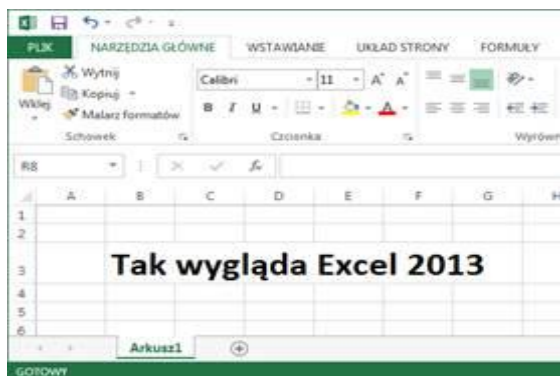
PLIK NARZĘDZIA GŁÓWNE WSTAWIANIE UKŁAD STRONY FORMUŁY

Wytnij
Kopiuj
Wklej
Malarz formatów
Schowek

Calibri 11 A A
B I U
Czcionka

Wyrówn

R8 fx

A B C D E F G H

1
2
3 Tak wygląda Excel 2013
4
5
6

Arkusz1

GOTOWY